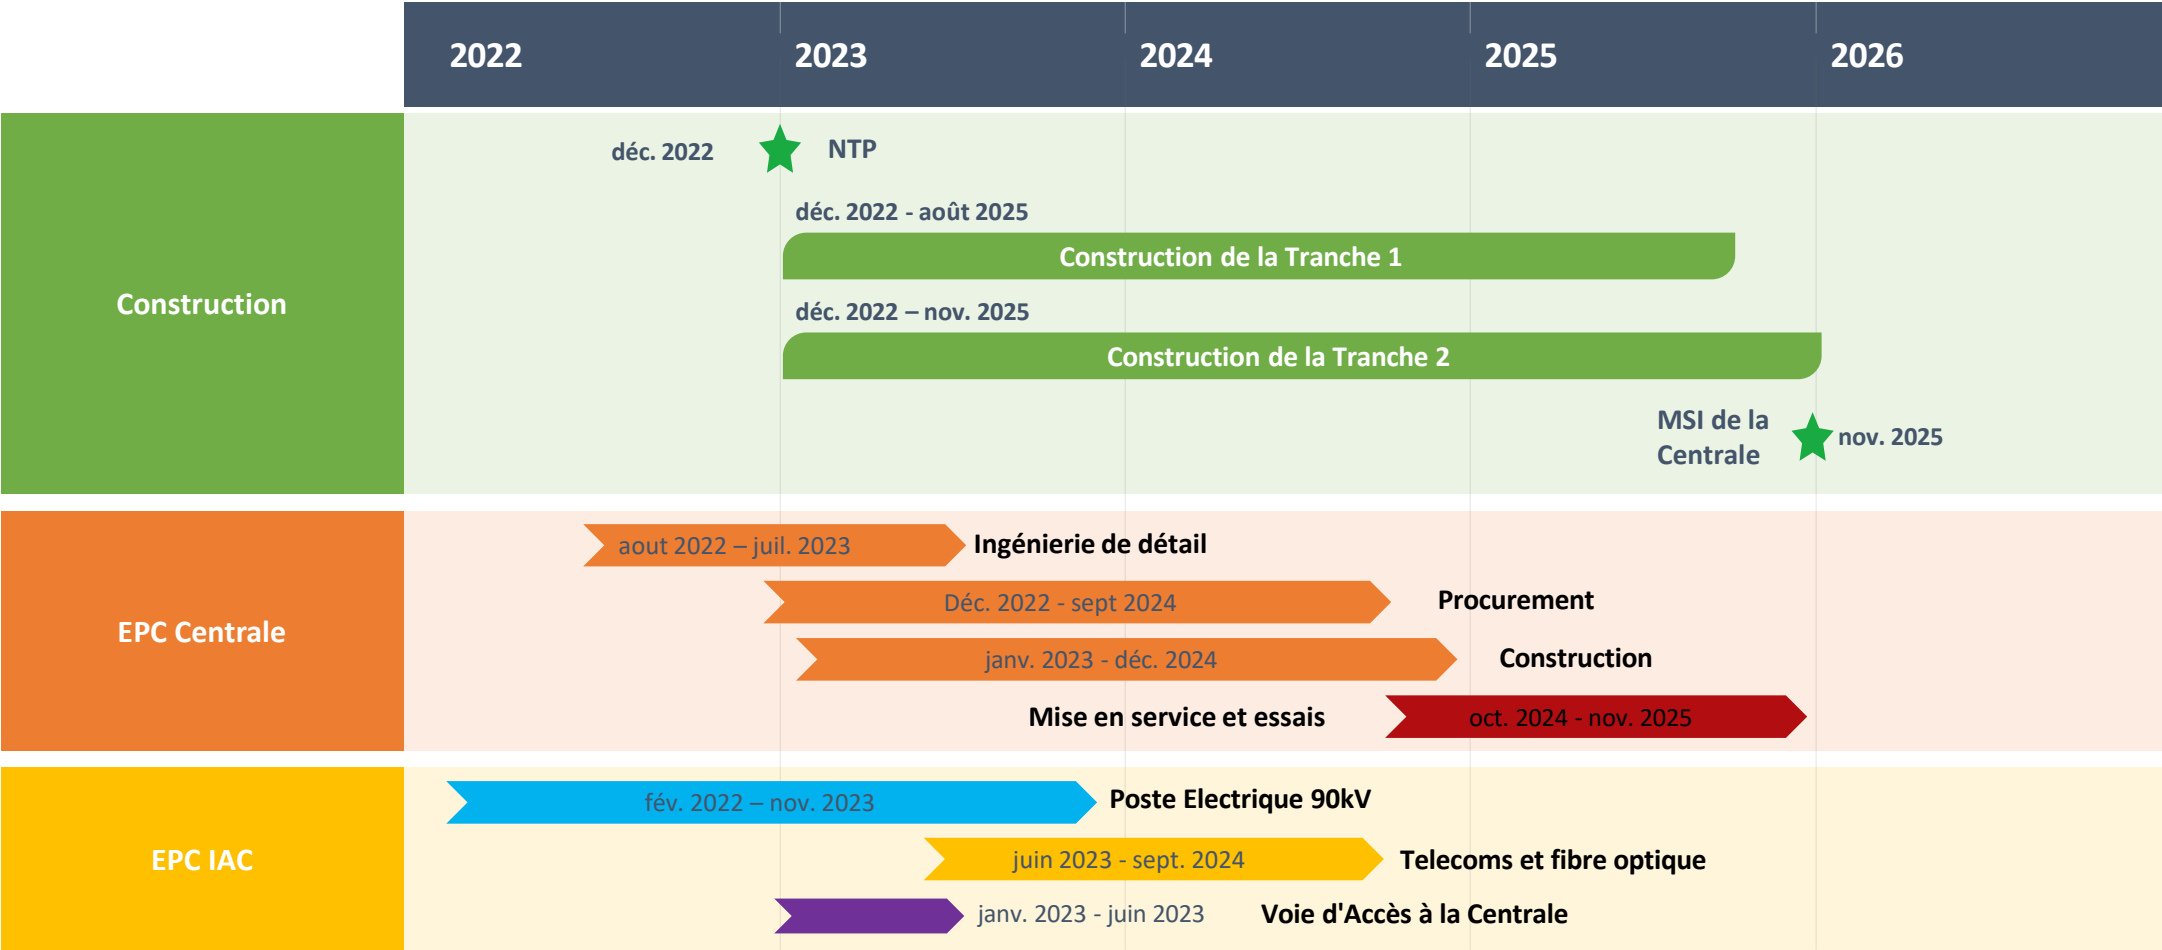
2022
2023
2024
2025
2026

Construction

déc. 2022
NTP

déc. 2022 - août 2025
Construction de la Tranche 1

déc. 2022 – nov. 2025
Construction de la Tranche 2

MSI de la Centrale
nov. 2025

EPC Centrale

aout 2022 – juil. 2023
Ingénierie de détail

Déc. 2022 - sept 2024
Procurement

janv. 2023 - déc. 2024
Construction

Mise en service et essais
oct. 2024 - nov. 2025

EPC IAC

fév. 2022 – nov. 2023
Poste Electrique 90kV

juin 2023 - sept. 2024
Telecoms et fibre optique

janv. 2023 - juin 2023
Voie d'Accès à la Centrale